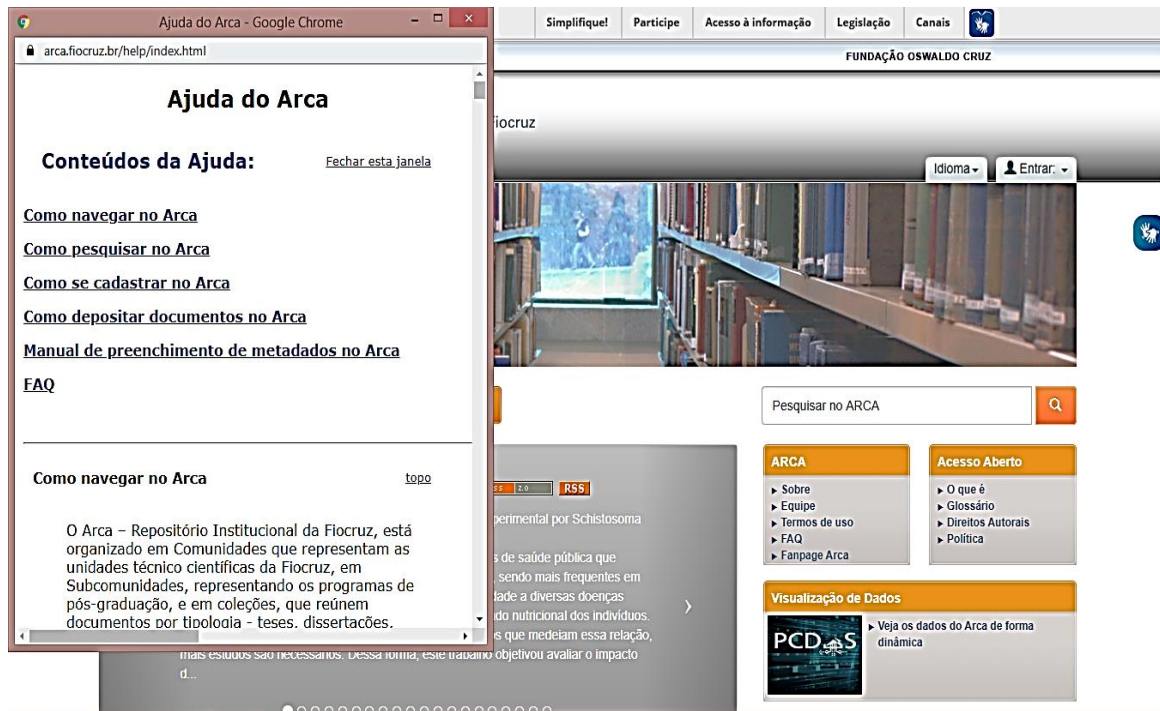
Ajuda do Arca - Google Chrome

arca.fiocruz.br/help/index.html

Ajuda do Arca

Conteúdos da Ajuda:

Fechar esta janela

Como navegar no Arca

Como pesquisar no Arca

Como se cadastrar no Arca

Como depositar documentos no Arca

Manual de preenchimento de metadados no Arca

FAQ

Como navegar no Arca

topo

O Arca – Repositório Institucional da Fiocruz, está organizado em Comunidades que representam as unidades técnico científicas da Fiocruz, em Subcomunidades, representando os programas de pós-graduação, e em coleções, que reúnem documentos por tipologia - teses, dissertações,

Simplifique! Participe Acesso à informação Legislação Canais

FUNDAÇÃO OSWALDO CRUZ

iocruz

Idioma

Entrar

Pesquisar no ARCA

RSS 2.0 RSS

perimental por Schistosoma

s de saúde pública que , sendo mais frequentes em dade a diversas doenças do nutricional dos indivíduos. s que medeiam essa relação, mais estudos são necessários. Dessa forma, este trabalho objetivou avaliar o impacto d...

ARCA
Sobre
Equipe
Termos de uso
FAQ
Fanpage Arca

Acesso Aberto
O que é
Glossário
Direitos Autorais
Política

Visualização de Dados

PCDaS

Veja os dados do Arca de forma dinâmica